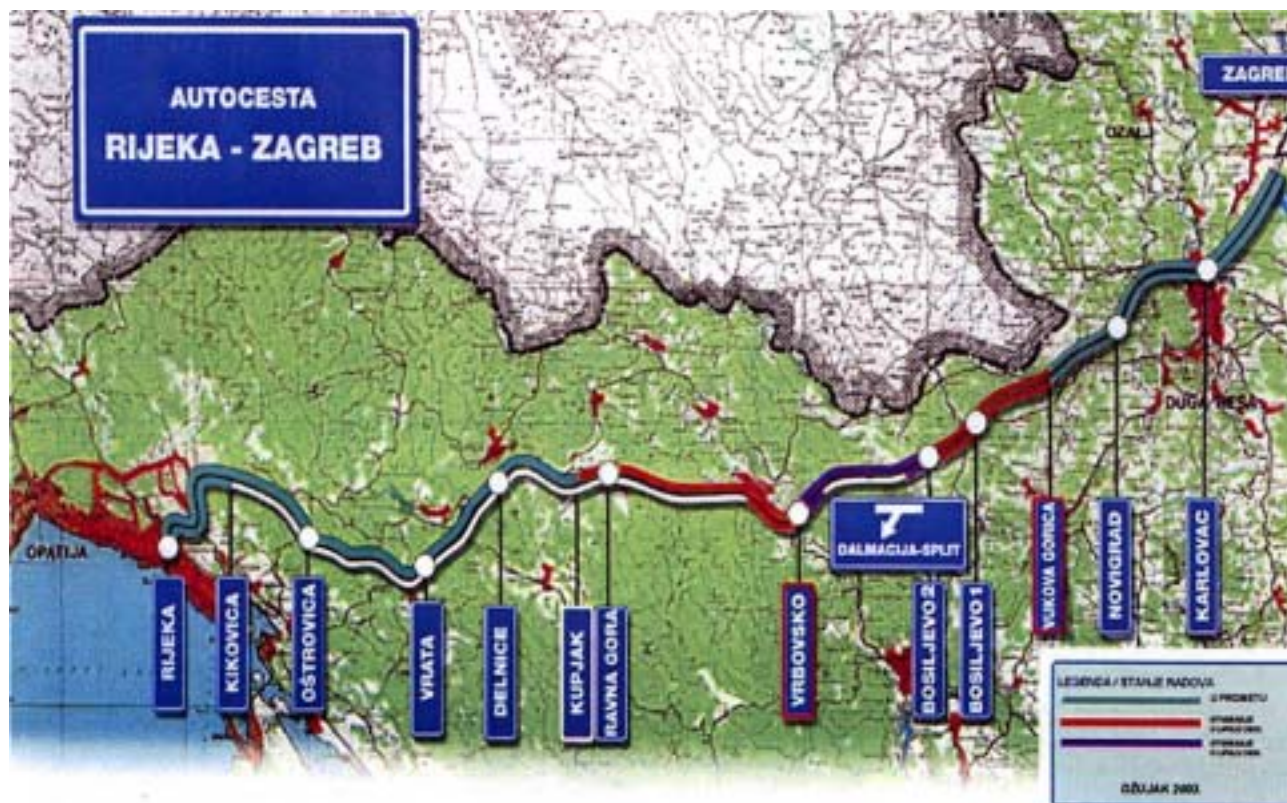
AUTOCESTA
RIJEKA - ZAGREB

ZAGREB

OZALJ

DUGA RESA

OPATIJA

RIJEKA
KIKOVICA
OŠTROVICA
VRATA
DELNICE
KUPJAK
RAVNA GORA
VRBOVSKO
DALMACIJA-SPLIT
BOSILJEVO 2
BOSILJEVO 1
VUKOVA GORICA
NOVIGRAD
KARLOVAC

LEGENDA / STANJE RADOVA
U PROMETU
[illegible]
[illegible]
OŽUJAK 2003.